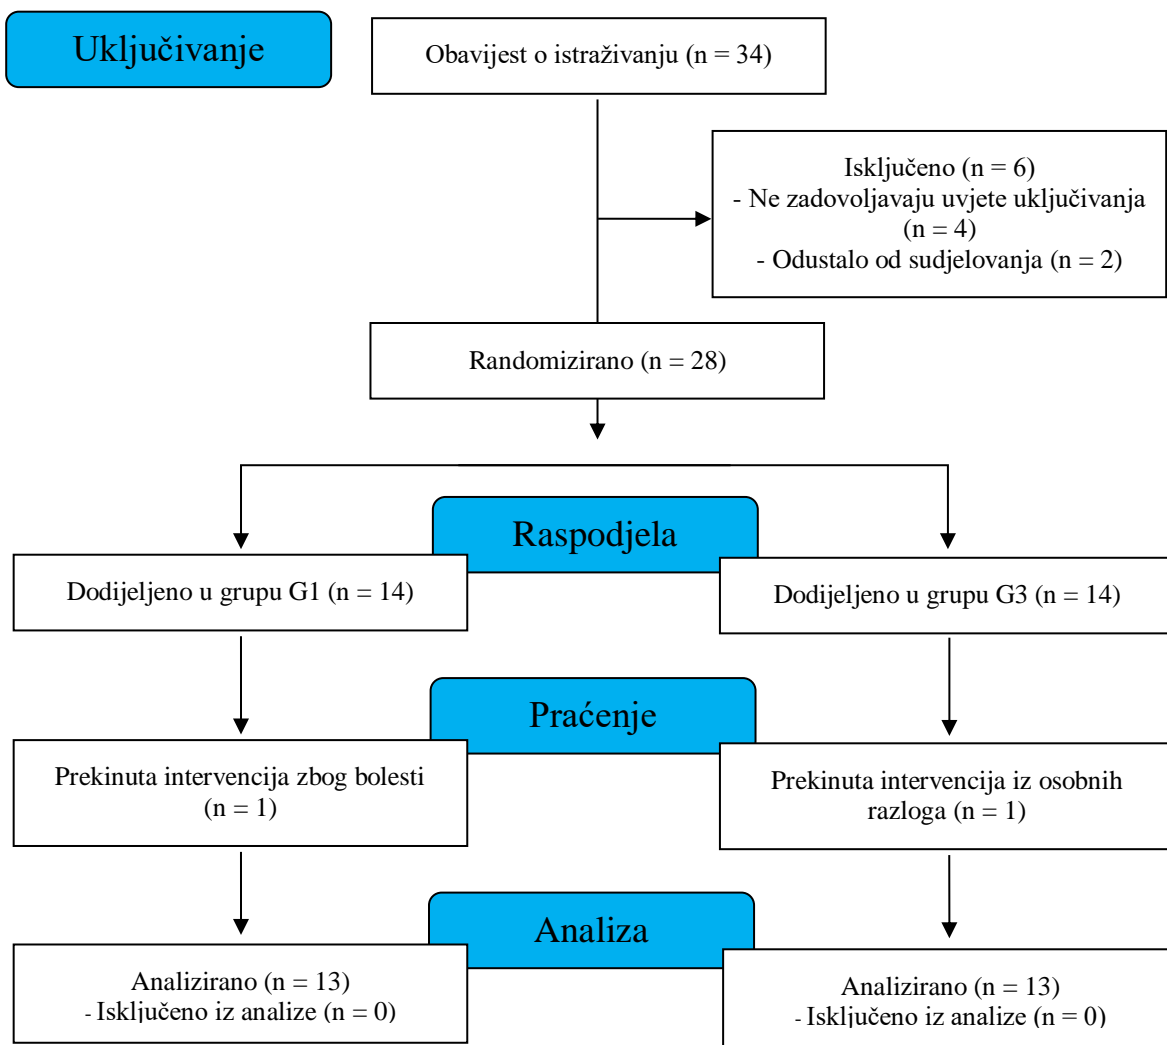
Uključivanje

Obavijest o istraživanju (n = 34)

Isključeno (n = 6)
- Ne zadovoljavaju uvjete uključivanja (n = 4)
- Odustalo od sudjelovanja (n = 2)

Randomizirano (n = 28)

Raspodjela

Dodijeljeno u grupu G1 (n = 14)

Dodijeljeno u grupu G3 (n = 14)

Praćenje

Prekinuta intervencija zbog bolesti (n = 1)

Prekinuta intervencija iz osobnih razloga (n = 1)

Analiza

Analizirano (n = 13)
- Isključeno iz analize (n = 0)

Analizirano (n = 13)
- Isključeno iz analize (n = 0)